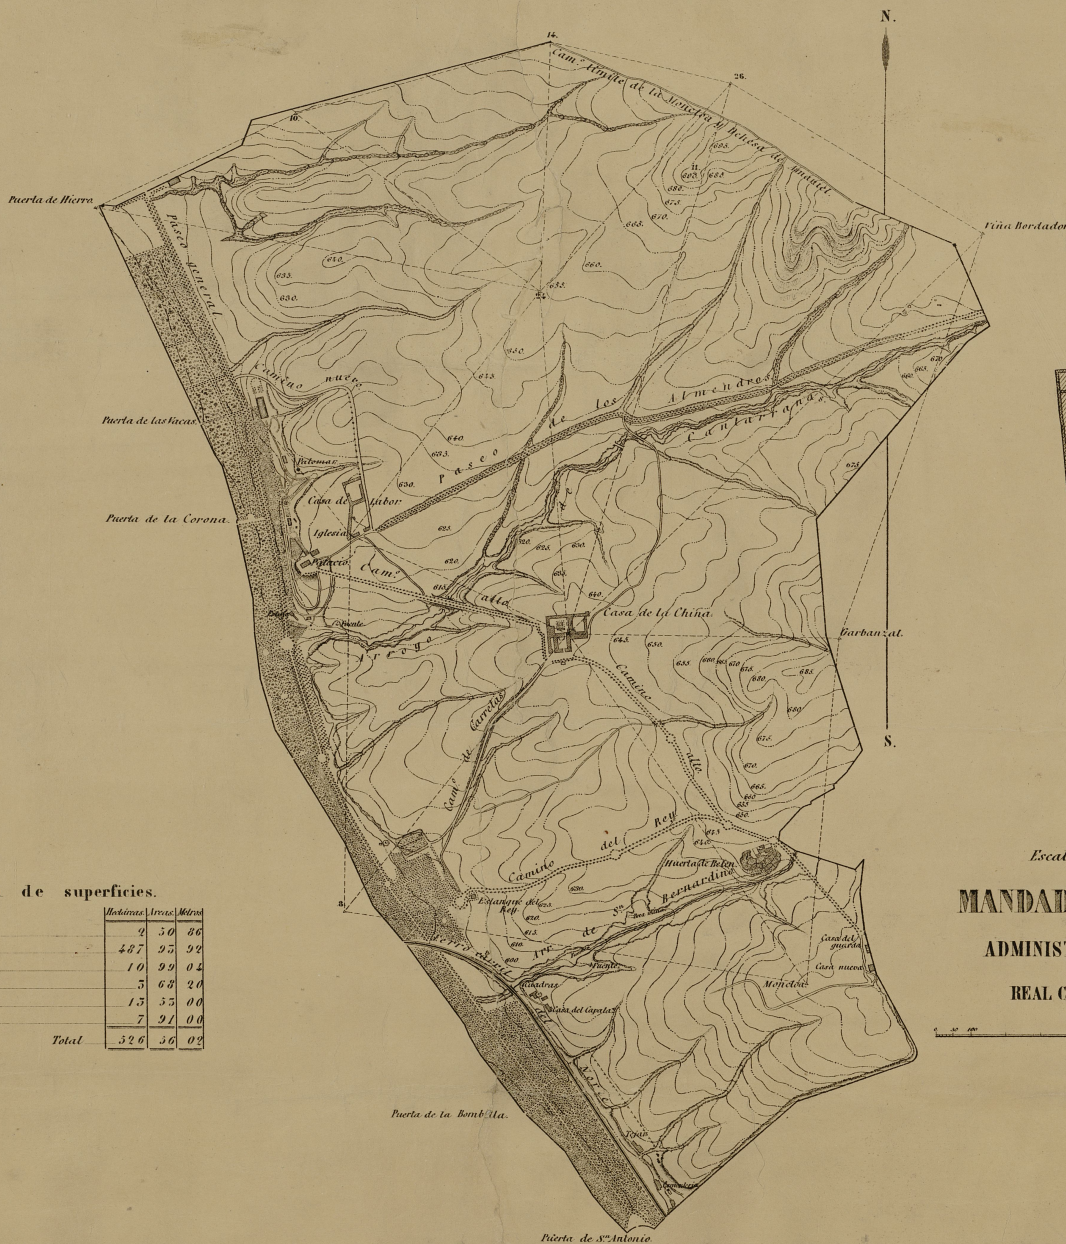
N.

S.

14.

26.

16.

Camº Rivera de la Moncloa y Dehesa de Amaniel

Puerta de Hierro

Viña Bordador

Paseo general

Camino nuevo

Puerta de las Vacas

Palomar

Casa de Labor

Puerta de la Corona

Iglesia

Palacio

Paseo de los Almendros

Cantarranas

Camº alto

Casa de la China

Arroyo

Puente

Garbanzal

Camº de Carretas

Camino alto

Camino del Rey

Huerta de Belen

Sn Bernardino

Estanque del Rey

Aro de Sn

Fuente

Casa del guarda

Casa nueva

Moncloa

Rabadras

Casa del Capataz

Puerta de la Bombilla

Puerta de Sn Antonio

Escal

MANDAD

ADMINIST

REAL C

de superficies.

| | Hectáreas | Areas | Metros |
|---|---|---|---|
| | 2 | 50 | 86 |
| | 487 | 95 | 92 |
| | 10 | 99 | 04 |
| | 3 | 68 | 20 |
| | 13 | 53 | 00 |
| | 7 | 91 | 00 |
| Total | 526 | 56 | 02 |

610. 635. 630. 655. 660. 665. 670. 675. 680. 685. 650. 640. 645. 620. 625. 615. 600. 605.